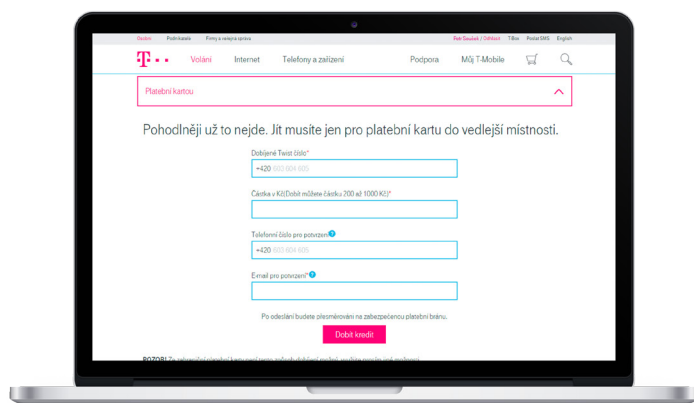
Osobní Podnikatelé Firmy a veřejná správa

Petr Goubek / Odhlásit T-Box Poslat SMS English

T · ·

Volání Internet Telefony a zařízení Podpora Můj T-Mobile

Platební kartou

Pohodlněji už to nejde. Jít musíte jen pro platební kartu do vedlejší místnosti.

Dobíjené Twist číslo*

+420 603 604 605

Částka v Kč (Dobít můžete částku 200 až 1000 Kč)*

Telefonní číslo pro potvrzení

+420 603 604 605

E-mail pro potvrzení*

Po odeslání budete přesměrováni na zabezpečenou platební bránu.

Dobít kredit

POZOR! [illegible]